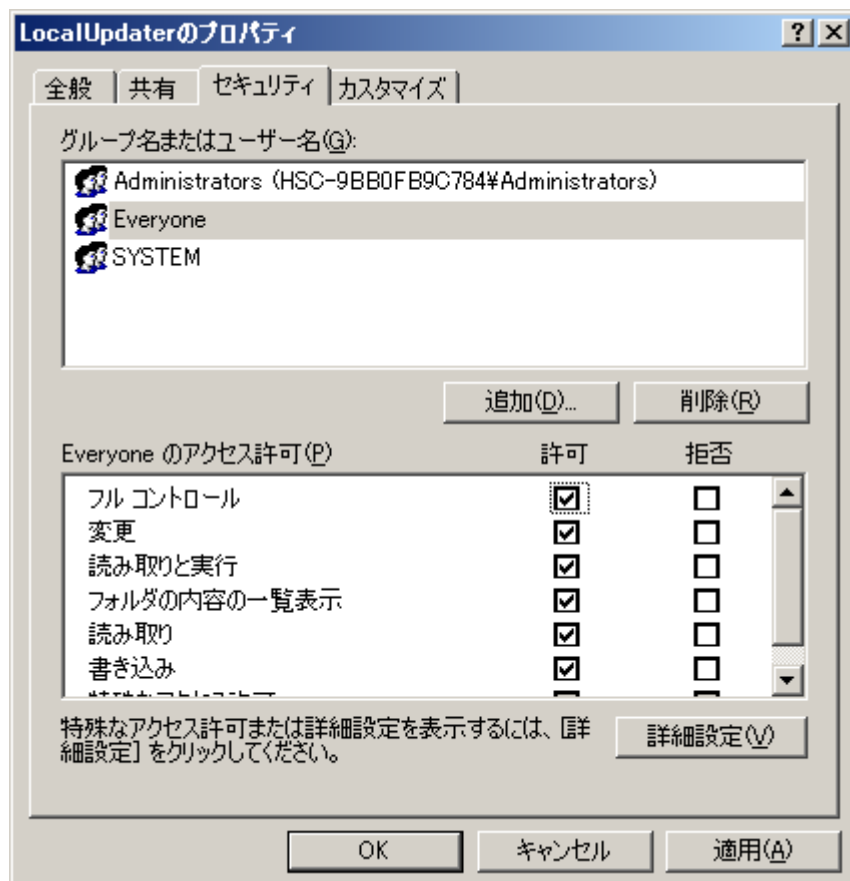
LocalUpdaterのプロパティ

?
X

全般
共有
セキュリティ
カスタマイズ

グループ名またはユーザー名(G):

Administrators (HSC-9BB0FB9C784¥Administrators)
Everyone
SYSTEM

追加(D)...
削除(R)

Everyone のアクセス許可(P)
許可
拒否

| | 許可 | 拒否 |
|---|---|---|
| フル コントロール | ☑ | ☐ |
| 変更 | ☑ | ☐ |
| 読み取りと実行 | ☑ | ☐ |
| フォルダの内容の一覧表示 | ☑ | ☐ |
| 読み取り | ☑ | ☐ |
| 書き込み | ☑ | ☐ |
| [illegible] | | |

特殊なアクセス許可または詳細設定を表示するには、[詳細設定] をクリックしてください。

詳細設定(V)

OK
キャンセル
適用(A)